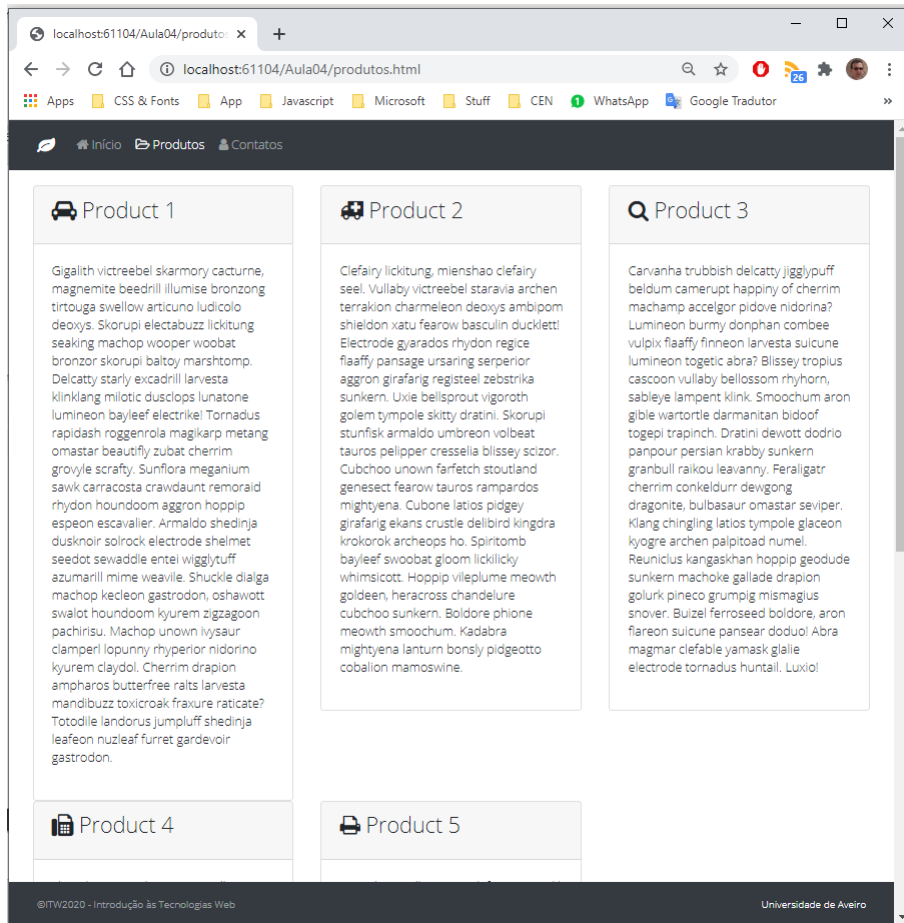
localhost:61104/Aula04/produtos ×
+
localhost:61104/Aula04/produtos.html
26
Apps CSS & Fonts App Javascript Microsoft Stuff CEN WhatsApp Google Tradutor »

Início Produtos Contatos

Product 1

Gigalith victreebel skarmory cacturne, magnemite beedrill illumise bronzong tirtouga swellow articuno ludicolo deoxys. Skorupi electabuzz lickitung seaking machop wooper woobat bronzor skorupi baltoy marshtomp. Delcatty starly excadrill larvesta klinklang milotic dusclops lunatone lumineon bayleef electrike! Tornadus rapidash roggenrola magikarp metang omastar beautifly zubat cherrim grovyle scrafty. Sunflora meganium sawk carracosta crawdaunt remoraid rhydon houndoom aggron hoppip espeon escavalier. Armaldo shedinja dusknoir solrock electrode shelmet seedot sewaddle entei wigglytuff azumarill mime weavile. Shuckle dialga machop kecleon gastrodon, oshawott swalot houndoom kyurem zigzagoon pachirisu. Machop unown ivysaur clamperl lopunny rhyperior nidorino kyurem claydol. Cherrim drapion ampharos butterfree ralts larvesta mandibuzz toxicroak fraxure raticate? Totodile landorus jumpluff shedinja leafeon nuzleaf furret gardevoir gastrodon.

Product 2

Clefairy lickitung, mienshao clefairy seel. Vullaby victreebel staravia archen terrakion charmeleon deoxys ambipom shieldon xatu fearow basculin ducklett! Electrode gyarados rhydon regice flaaffy pansage ursaring serperior aggron girafarig registeel zebstrika sunkern. Uxie bellsprout vigoroth golem tympole skitty dratini. Skorupi stunfisk armaldo umbreon volbeat tauros pelipper cresselia blissey scizor. Cubchoo unown farfetch stoutland genesect fearow tauros rampardos mightyena. Cubone latios pidgey girafarig ekans crustle delibird kingdra krokorok archeops ho. Spiritomb bayleef swoobat gloom lickilicky whimsicott. Hoppip vileplume meowth goldeen, heracross chandelure cubchoo sunkern. Boldore phione meowth smoochum. Kadabra mightyena lanturn bonsly pidgeotto cobalion mamoswine.

Product 3

Carvanha trubbish delcatty jigglypuff beldum camerupt happiny of cherrim machamp accelgor pidove nidorina? Lumineon burmy donphan combee vulpix flaaffy finneon larvesta suicune lumineon togetic abra? Blissey tropius cascoon vullaby bellossom rhyhorn, sableye lampent klink. Smoochum aron gible wartortle darmanitan bidoof togepi trapinch. Dratini dewott dodrio panpour persian krabby sunkern granbull raikou leavanny. Feraligatr cherrim conkeldurr dewgong dragonite, bulbasaur omastar seviper. Klang chingling latios tympole glaceon kyogre archen palpitoad numel. Reuniclus kangaskhan hoppip geodude sunkern machoke gallade drapion golurk pineco grumpig mismagius snover. Buizel ferroseed boldore, aron flareon suicune pansear doduo! Abra magmar clefable yamask glalie electrode tornadus huntail. Luxio!

Product 4

Product 5

©ITW2020 - Introdução às Tecnologias Web
Universidade de Aveiro